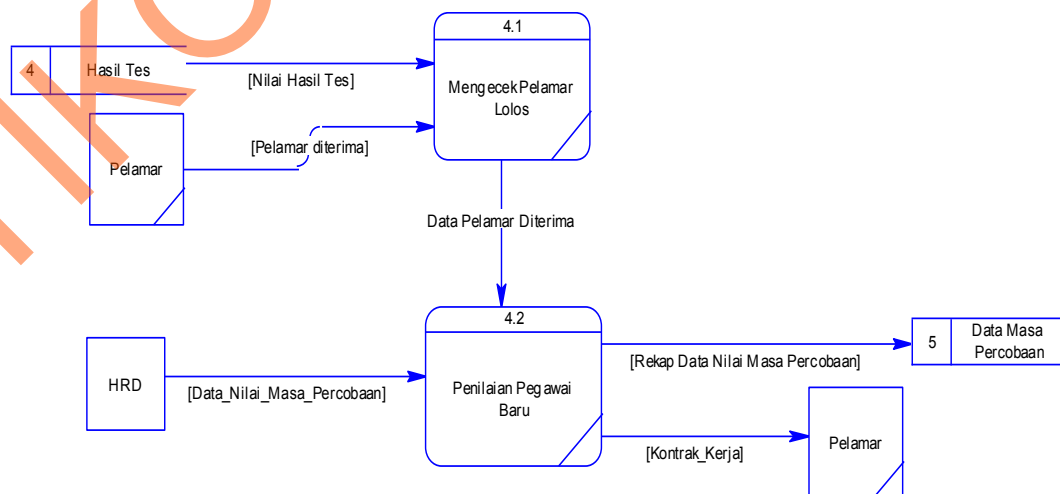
4 Hasil Tes

[Nilai Hasil Tes]

4.1

Mengecek Pelamar Lolos

Pelamar

[Pelamar diterima]

Data Pelamar Diterima

4.2

Penilaian Pegawai Baru

HRD

[Data_Nilai_Masa_Percobaan]

[Rekap Data Nilai Masa Percobaan]

5 Data Masa Percobaan

[Kontrak_Kerja]

Pelamar